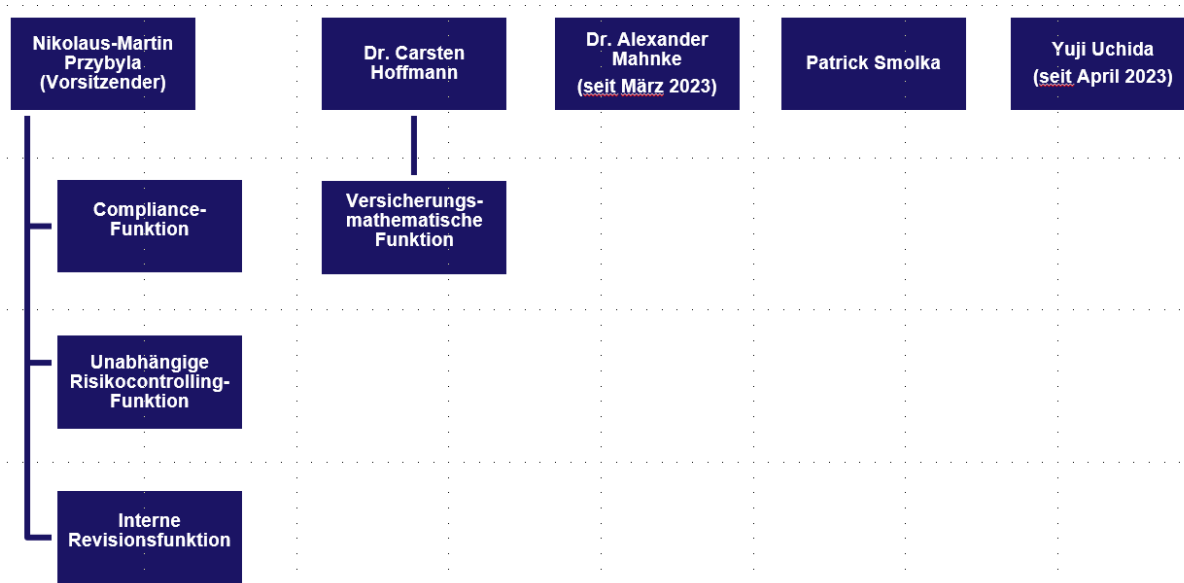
Nikolaus-Martin Przybyla (Vorsitzender)

Dr. Carsten Hoffmann

Dr. Alexander Mahnke (seit März 2023)

Patrick Smolka

Yuji Uchida (seit April 2023)

Compliance-Funktion

Versicherungsmathematische Funktion

Unabhängige Risikocontrolling-Funktion

Interne Revisionsfunktion